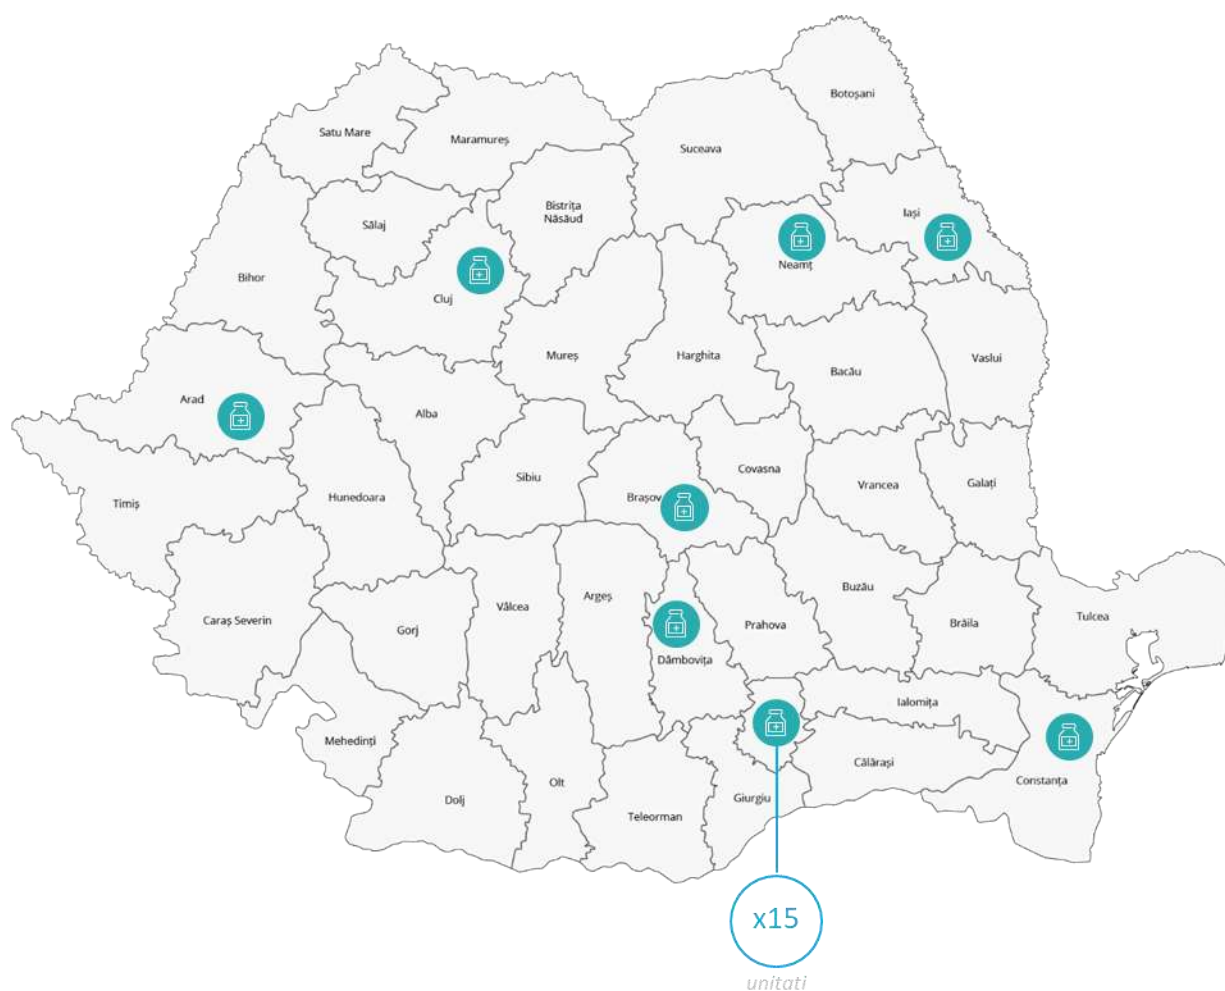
Botoșani

Satu Mare

Maramureș

Suceava

Bistrița Năsăud

Sălaj

Iași

Neamț

Bihor

Cluj

Mureș

Harghita

Vaslui

Bacău

Arad

Alba

Sibiu

Covasna

Vrancea

Galați

Timiș

Hunedoara

Brașov

Buzău

Argeș

Vâlcea

Caraș Severin

Gorj

Prahova

Brăila

Tulcea

Dâmbovița

Ialomița

Mehedinți

Călărași

Constanța

Dolj

Olt

Giurgiu

Teleorman

x15

unitati